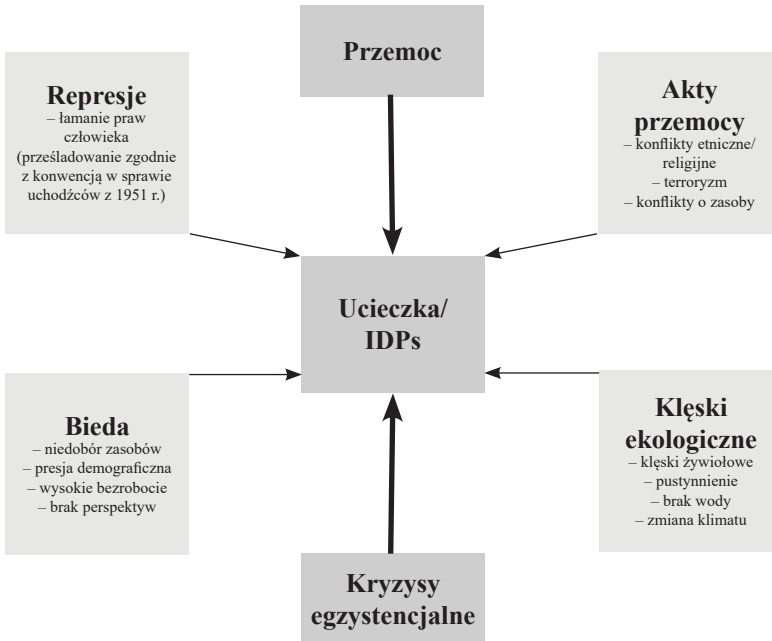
Przemoc

Represje
– łamanie praw człowieka (prześladowanie zgodnie z konwencją w sprawie uchodźców z 1951 r.)

Akty przemocy
– konflikty etniczne/ religijne
– terroryzm
– konflikty o zasoby

Ucieczka/ IDPs

Bieda
– niedobór zasobów
– presja demograficzna
– wysokie bezrobocie
– brak perspektyw

Klęski ekologiczne
– klęski żywiołowe
– pustynnienie
– brak wody
– zmiana klimatu

Kryzysy egzystencjalne